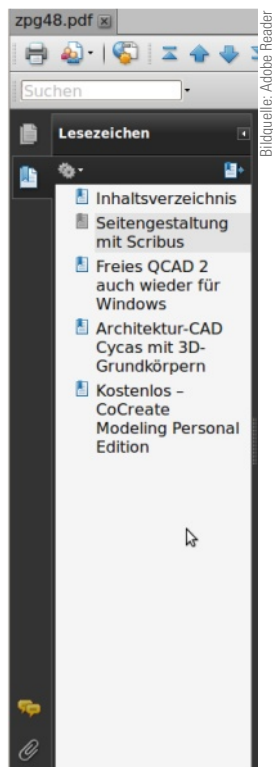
zpg48.pdf

Suchen

Lesezeichen

Inhaltsverzeichnis

Seitengestaltung mit Scribus

Freies QCAD 2 auch wieder für Windows

Architektur-CAD Cycas mit 3D-Grundkörpern

Kostenlos – CoCreate Modeling Personal Edition

Bildquelle: Adobe Reader